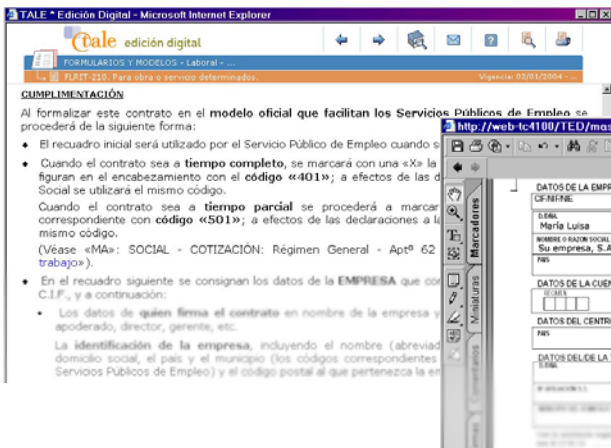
TALE * Edición Digital - Microsoft Internet Explorer

tale edición digital

FORMULARIOS Y MODELOS - Laboral - ...

FLRIT-210. Para obra o servicio determinados.

Vigencia: 02/01/2004 - ...

CUMPLIMENTACIÓN

Al formalizar este contrato en el modelo oficial que facilitan los Servicios Públicos de Empleo se procederá de la siguiente forma:

• El recuadro inicial será utilizado por el Servicio Público de Empleo cuando s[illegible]

• Cuando el contrato sea a tiempo completo, se marcará con una «X» la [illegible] figuran en el encabezamiento con el código «401»; a efectos de las d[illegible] Social se utilizará el mismo código.

Cuando el contrato sea a tiempo parcial se procederá a marcar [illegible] correspondiente con código «501»; a efectos de las declaraciones a l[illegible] mismo código.

(Véase «MA»: SOCIAL - COTIZACIÓN: Régimen General - Aptº 62 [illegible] trabajo»).

• En el recuadro siguiente se consignan los datos de la EMPRESA que co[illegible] C.I.F., y a continuación:

- Los datos de quien firma el contrato en nombre de la empresa y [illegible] apoderado, director, gerente, etc.

La identificación de la empresa, incluyendo el nombre (abreviad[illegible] domicilio social, el país y el municipio (los códigos correspondientes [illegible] Servicios Públicos de Empleo) y el código postal al que pertenezca la en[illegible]

http://web-tc4100/TED/mas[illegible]

Marcadores

Miniaturas

Comentarios

DATOS DE LA EMPR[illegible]

CIF/NIF/NIE

D./DÑA.

María Luisa

NOMBRE O RAZON SOCIAL

Su empresa, S.A.

PAIS

DATOS DE LA CUEN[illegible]

DATOS DEL CENTRO

PAIS

DATOS DEL/DE LA T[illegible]

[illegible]